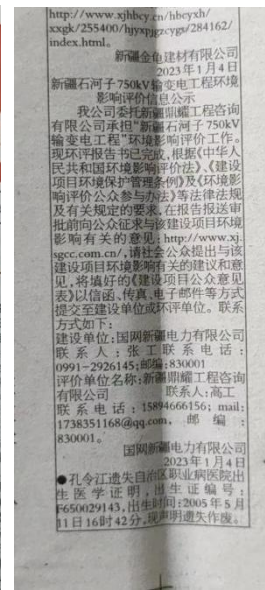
http://www.xjhbcy.cn/hbcyxh/xxgk/255400/hjyxpjgzcygs/284162/index.html。

新疆金龟建材有限公司
2023年1月4日

新疆石河子750kV输变电工程环境影响评价信息公示

我公司委托新疆鼎耀工程咨询有限公司承担"新疆石河子750kV输变电工程"环境影响评价工作。现环评报告书已完成，根据《中华人民共和国环境影响评价法》、《建设项目环境保护管理条例》及《环境影响评价公众参与办法》等法律法规及有关规定的要求，在报告报送审批前向公众征求与该建设项目环境影响有关的意见：http://www.xjsgcc.com.cn/，请社会公众提出与该建设项目环境影响有关的建议和意见，将填好的《建设项目公众意见表》以信函、传真、电子邮件等方式提交至建设单位或环评单位。联系方式如下：

建设单位：国网新疆电力有限公司 联系人：张工 联系电话：0991-2926145；邮编：830001

评价单位名称：新疆鼎耀工程咨询有限公司 联系人：高工 联系电话：15894666156；mail：1738351168@qq.com，邮编：830001。

国网新疆电力有限公司
2023年1月4日

●孔令江遗失自治区职业病院出生医学证明，出生证编号：F650029143，出生时间：2005年5月11日16时42分，声明遗失作废。